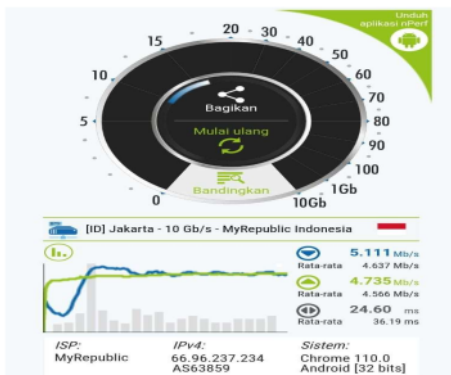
Unduh aplikasi nPerf

0
5
10
15
20
30
40
50
60
70
80
90
100
1Gb
10Gb

Bagikan
Mulai ulang
Bandingkan

[ID] Jakarta - 10 Gb/s - MyRepublic Indonesia

5.111 Mb/s
Rata-rata 4.637 Mb/s
4.735 Mb/s
Rata-rata 4.566 Mb/s
24.60 ms
Rata-rata 36.19 ms

ISP:
MyRepublic
IPv4:
66.96.237.234
AS63859
Sistem:
Chrome 110.0
Android [32 bits]